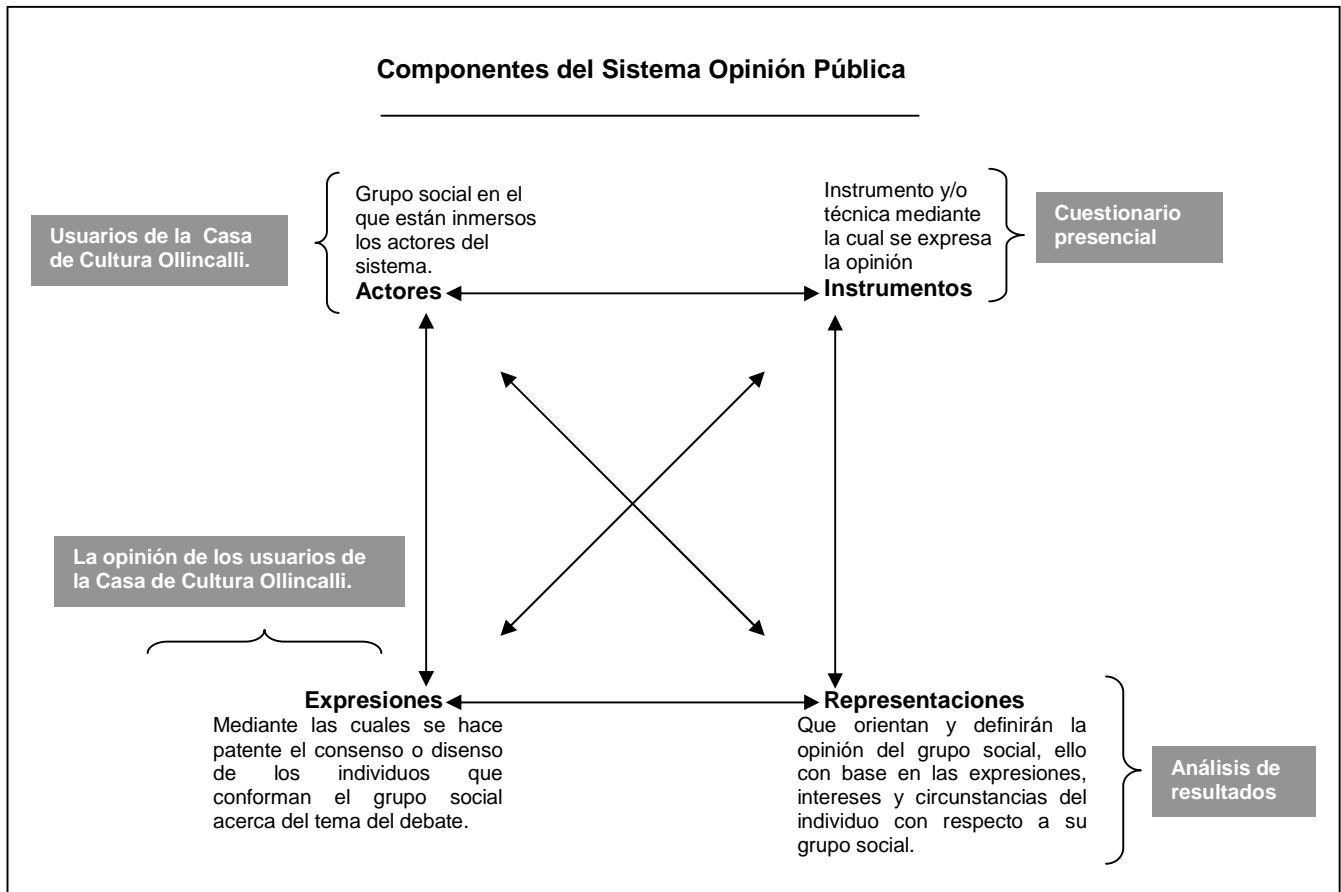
Componentes del Sistema Opinión Pública

Usuarios de la Casa de Cultura Ollincalli.

Grupo social en el que están inmersos los actores del sistema.
Actores

Instrumento y/o técnica mediante la cual se expresa la opinión
Instrumentos

Cuestionario presencial

La opinión de los usuarios de la Casa de Cultura Ollincalli.

Expresiones
Mediante las cuales se hace patente el consenso o disenso de los individuos que conforman el grupo social acerca del tema del debate.

Representaciones
Que orientan y definirán la opinión del grupo social, ello con base en las expresiones, intereses y circunstancias del individuo con respecto a su grupo social.

Análisis de resultados